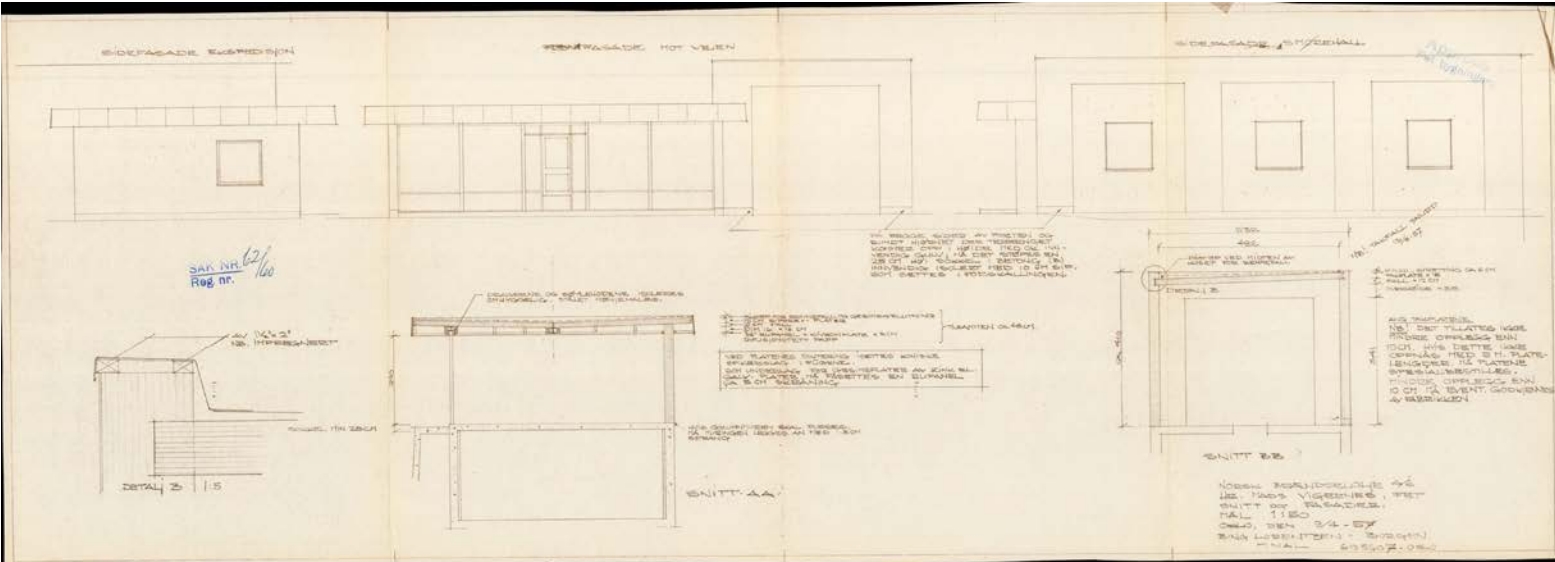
SIDEFASADE EKSPEDISJON

FRONTFASADE MOT VEIEN

SIDEFASADE SYKKELHALL

SAK NR. 62/60
Reg. nr.

AV $1\frac{1}{2}$" x 2"
NB. IMPREGNERET

DETALJ B 1:5

SNITT A-A

NB. BRANDVEGG AV PUSSET OG KALKET MURVERK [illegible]

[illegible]

SNITT B-B

NB. DET TILLATES IKKE MINDRE OPPLEGG ENN 10 CM. HVIS DETTE IKKE OPPNÅS MED 3 M. PLATELENGDER, MÅ PLATENE SPESIALBESTILLES. MINDRE OPPLEGG ENN 10 CM. MÅ EVENT. GODKJENNES AV FABRIKKEN

NORSK BRENSELOLJE A/S
HR. MADS VIGERNES, FET
SNITT OG FASADER.
MÅL 1:50
OSLO, DEN 3/4 - 57
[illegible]
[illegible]